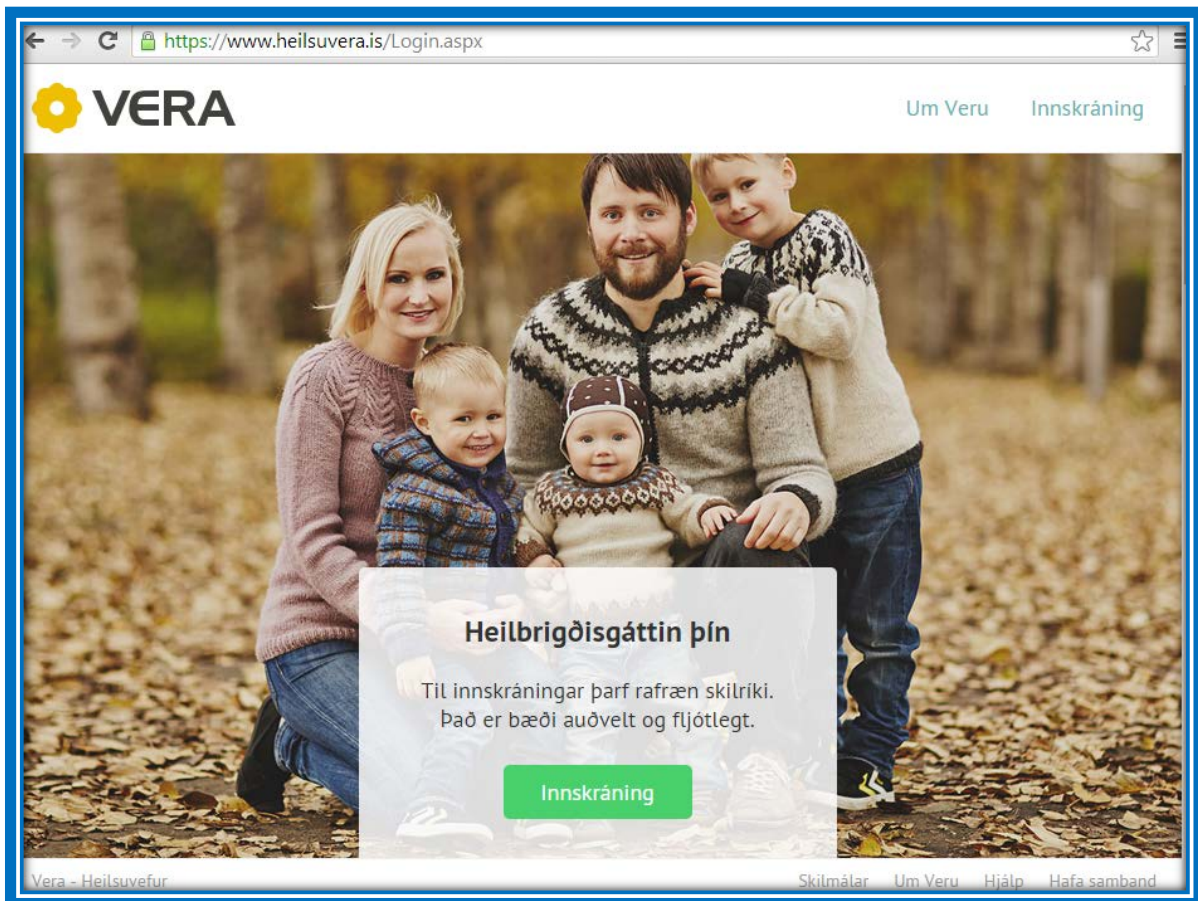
https://www.heilsuvera.is/Login.aspx

VERA

Um Veru Innskráning

Heilbrigðisgáttin þín

Til innskráningar þarf rafræn skilríki. Það er bæði auðvelt og fljótlegt.

Innskráning

Vera - Heilsuvefur

Skilmálar Um Veru Hjálp Hafa samband